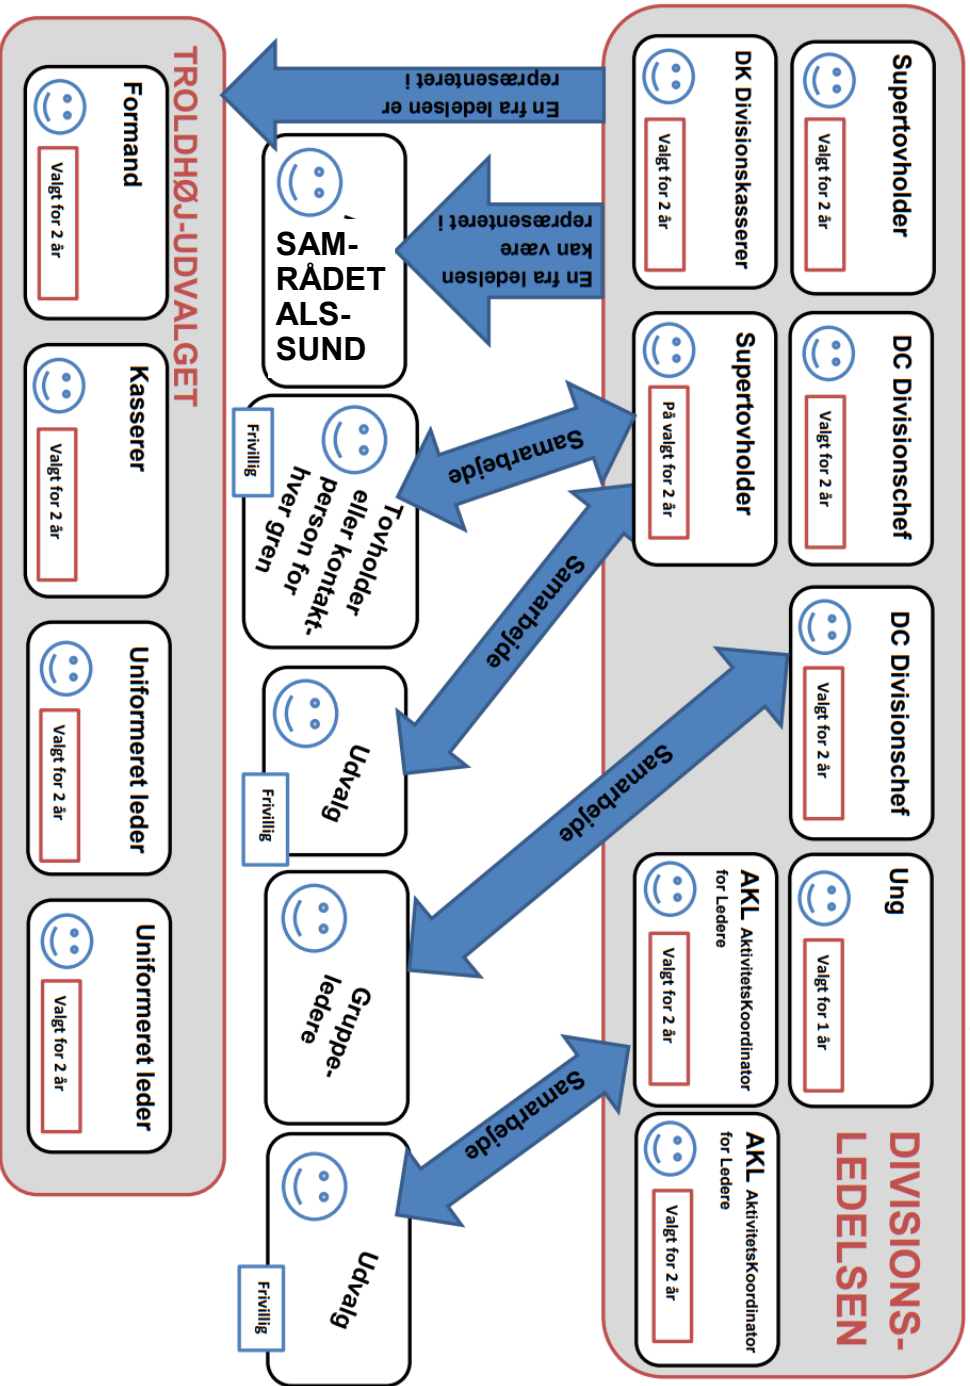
DIVISIONS-LEDELSEN

Supertovholder
Valgt for 2 år

DC Divisionschef
Valgt for 2 år

DC Divisionschef
Valgt for 2 år

Ung
Valgt for 1 år

DK Divisionskasserer
Valgt for 2 år

Supertovholder
På valgt for 2 år

AKL AktivitetsKoordinator for Ledere
Valgt for 2 år

AKL AktivitetsKoordinator for Ledere
Valgt for 2 år

En fra ledelsen er repræsenteret i

En fra ledelsen kan være repræsenteret i

Samarbejde

Samarbejde

Samarbejde

Samarbejde

SAM-RÅDET ALS-SUND

Tovholder eller kontakt-person for hver gren
Frivillig

Udvalg
Frivillig

Gruppe-ledere

Udvalg
Frivillig

TROLDHØJ-UDVALGET

Formand
Valgt for 2 år

Kasserer
Valgt for 2 år

Uniformeret leder
Valgt for 2 år

Uniformeret leder
Valgt for 2 år